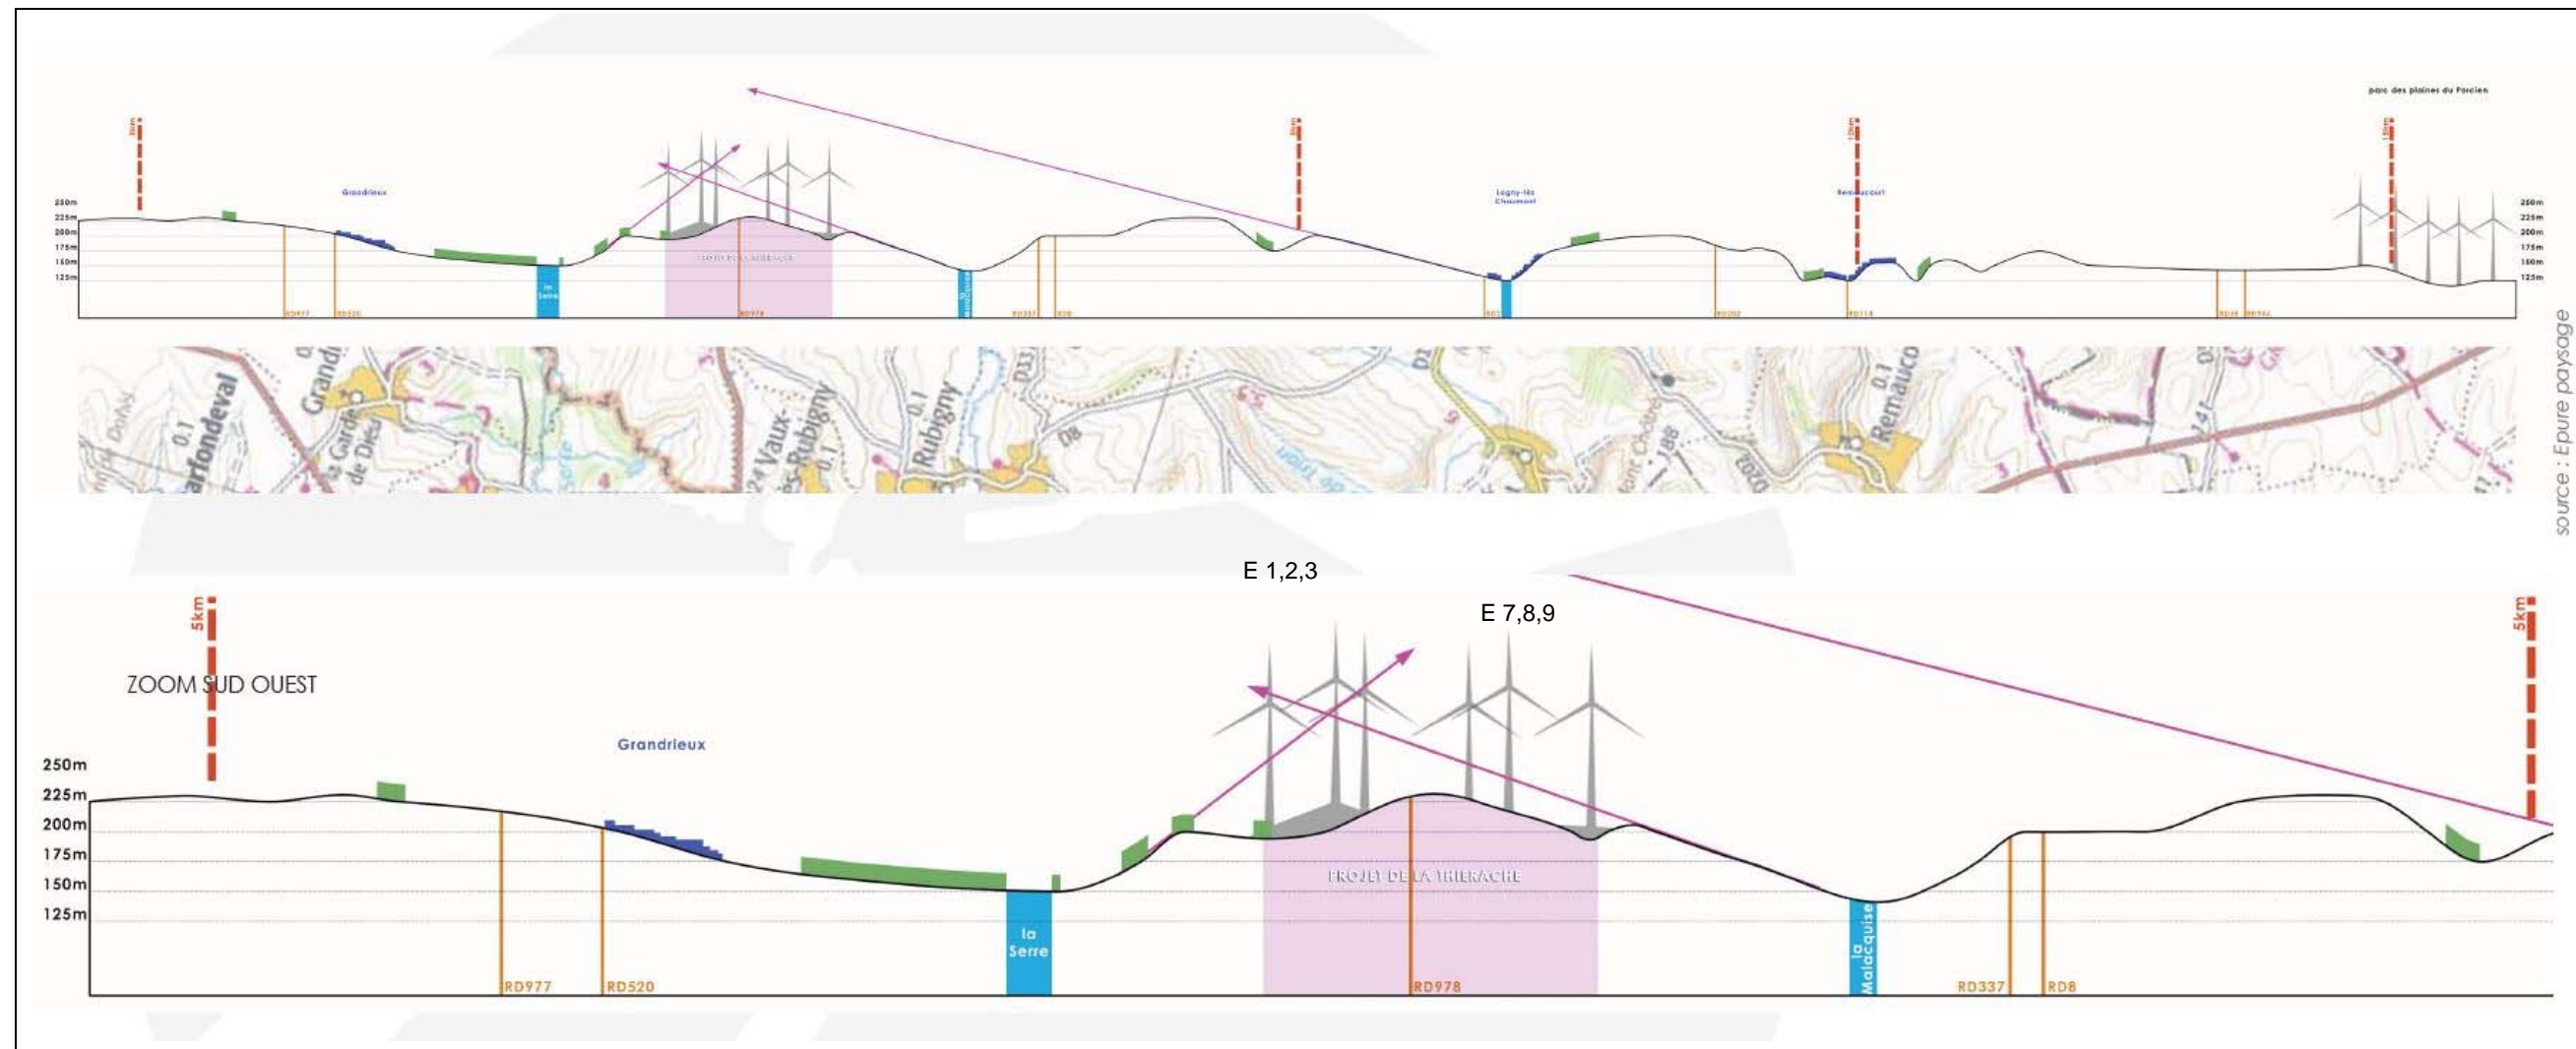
parc des plaines du Porcien

5km

Grandrieux

5km

Logny-lès Chaumont

10km

Remaucourt

15km

250m
225m
200m
175m
150m
125m

250m
225m
200m
175m
150m
125m

la Serre

PROJET DE LA THIERACHE

la Malacquise

RD977
RD520
RD978
RD337
RD8
RD2
RD202
RD114
RD38
RD966

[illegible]

source : Epure paysage

E 1,2,3

E 7,8,9

5km

ZOOM SUD OUEST

Grandrieux

5km

250m
225m
200m
175m
150m
125m

la Serre

PROJET DE LA THIERACHE

la Malacquise

RD977
RD520
RD978
RD337
RD8